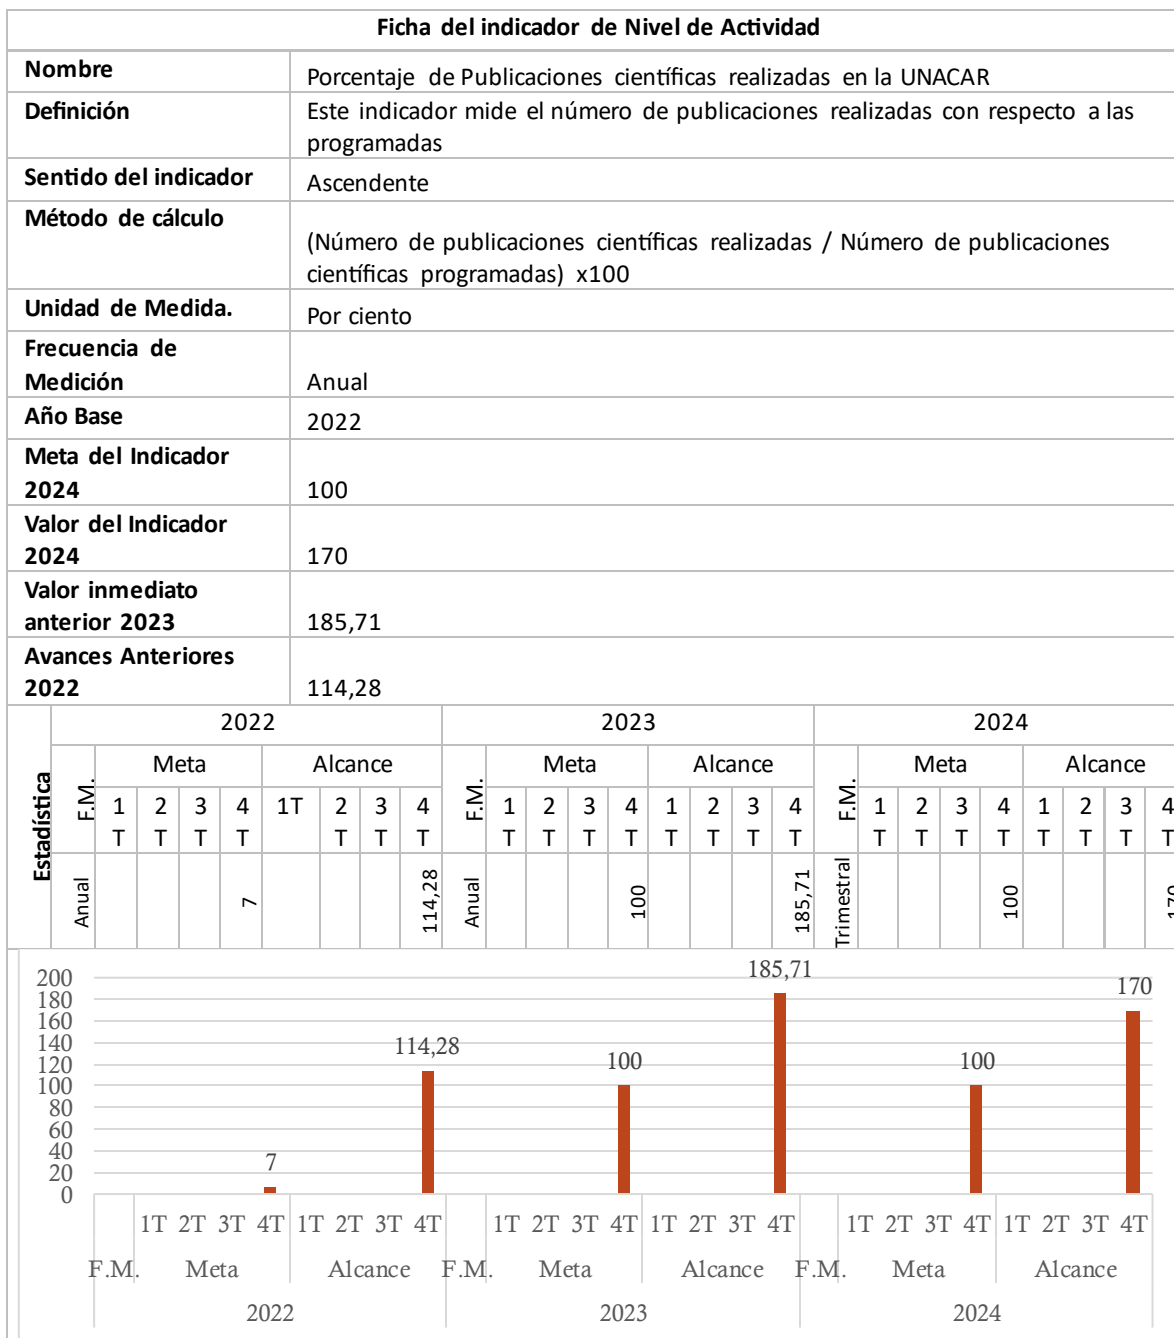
Ficha del indicador de Nivel de Actividad

| Nombre | Porcentaje de Publicaciones científicas realizadas en la UNACAR |
|---|---|
| Definición | Este indicador mide el número de publicaciones realizadas con respecto a las programadas |
| Sentido del indicador | Ascendente |
| Método de cálculo | (Número de publicaciones científicas realizadas / Número de publicaciones científicas programadas) x100 |
| Unidad de Medida. | Por ciento |
| Frecuencia de Medición | Anual |
| Año Base | 2022 |
| Meta del Indicador 2024 | 100 |
| Valor del Indicador 2024 | 170 |
| Valor inmediato anterior 2023 | 185,71 |
| Avances Anteriores 2022 | 114,28 |

Estadística

| 2022 | | | | | | | | | 2023 | | | | | | | | | 2024 | | | | | | | | |
|---|---|---|---|---|---|---|---|---|---|---|---|---|---|---|---|---|---|---|---|---|---|---|---|---|---|---|
| F.M. | Meta | | | | Alcance | | | | F.M. | Meta | | | | Alcance | | | | F.M. | Meta | | | | Alcance | | | |
| | 1 T | 2 T | 3 T | 4 T | 1T | 2 T | 3 T | 4 T | | 1 T | 2 T | 3 T | 4 T | 1 T | 2 T | 3 T | 4 T | | 1 T | 2 T | 3 T | 4 T | 1 T | 2 T | 3 T | 4 T |
| Anual | | | | 7 | | | | 114,28 | Anual | | | | 100 | | | | 185,71 | Trimestral | | | | 100 | | | | 170 |

200
180
160
140
120
100
80
60
40
20
0
7
114,28
100
185,71
100
170
1T 2T 3T 4T 1T 2T 3T 4T 1T 2T 3T 4T 1T 2T 3T 4T 1T 2T 3T 4T 1T 2T 3T 4T
F.M. Meta Alcance F.M. Meta Alcance F.M. Meta Alcance
2022 2023 2024